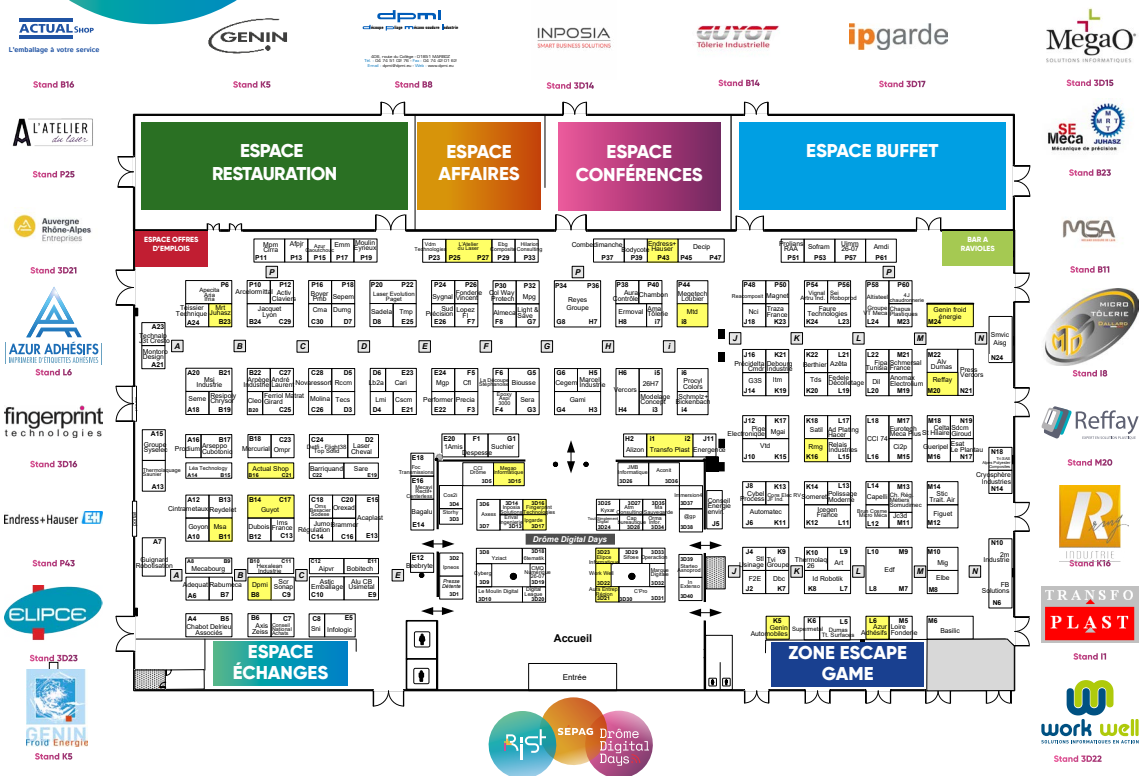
ACTUAL Shop
L'emballage à votre service
Stand B16

GENIN
Stand K5

dpml
Stand B8

INPOSIA
SMART BUSINESS SOLUTIONS
Stand 3D14

GUYOT
Tôlerie Industrielle
Stand B14

ipgarde
Stand 3D17

MegaO
SOLUTIONS INFORMATIQUES
Stand 3D15

L'ATELIER du laser
Stand P25

SE Meca
Mécanique de précision
Stand B23

Auvergne Rhône-Alpes Entreprises
Stand 3D21

MSA
Stand B11

AZUR ADHÉSIFS
Stand L6

MICRO TÔLERIE
Stand I8

fingerprint technologies
Stand 3D16

Reffay
Stand M20

Endress+Hauser
Stand P43

Stand K16

ELIPCE
Stand 3D23

TRANSFO PLAST
Stand I1

GENIN Froid Énergie
Stand K5

work well
SOLUTIONS INFORMATIQUES EN ACTION
Stand 3D22

ESPACE RESTAURATION
ESPACE AFFAIRES
ESPACE CONFÉRENCES
ESPACE BUFFET
ESPACE OFFRES D'EMPLOIS
BAR A RAVIOLES
ESPACE ÉCHANGES
ZONE ESCAPE GAME
Drôme Digital Days
Accueil
Entrée

Rist
SEPAG
Drôme Digital Days